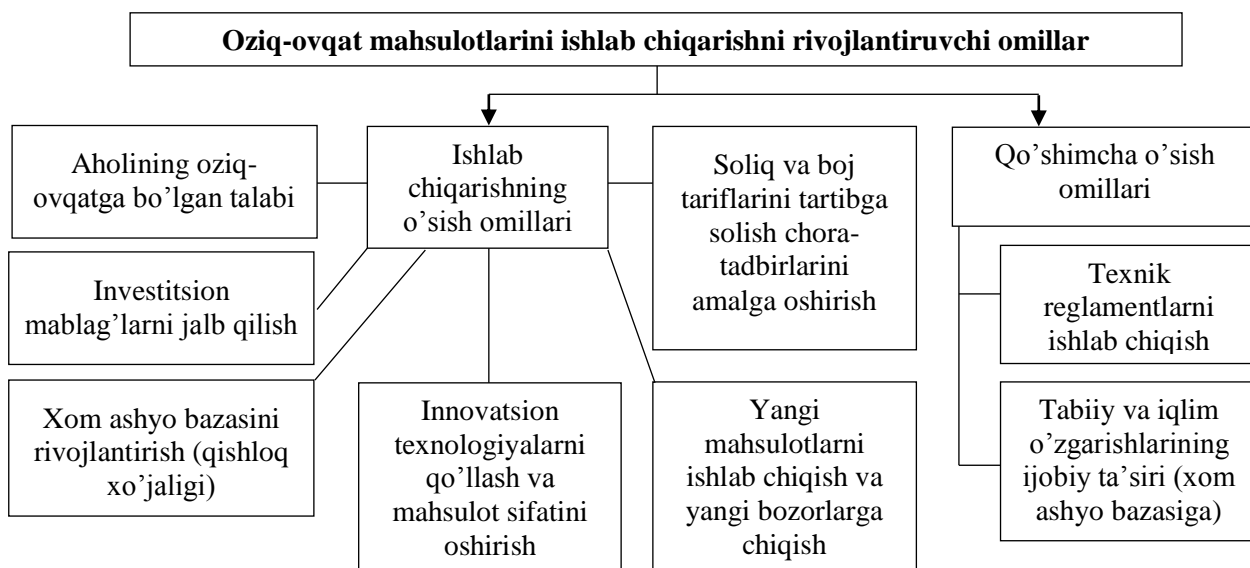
Oziq-ovqat mahsulotlarini ishlab chiqarishni rivojlantiruvchi omillar

Aholining oziq-ovqatga bo'lgan talabi

Ishlab chiqarishning o'sish omillari

Soliq va boj tariflarini tartibga solish chora-tadbirlarini amalga oshirish

Qo'shimcha o'sish omillari

Investitsion mablag'larni jalb qilish

Texnik reglamentlarni ishlab chiqish

Xom ashyo bazasini rivojlantirish (qishloq xo'jaligi)

Innovatsion texnologiyalarni qo'llash va mahsulot sifatini oshirish

Yangi mahsulotlarni ishlab chiqish va yangi bozorlarga chiqish

Tabiiy va iqlim o'zgarishlarining ijobiy ta'siri (xom ashyo bazasiga)